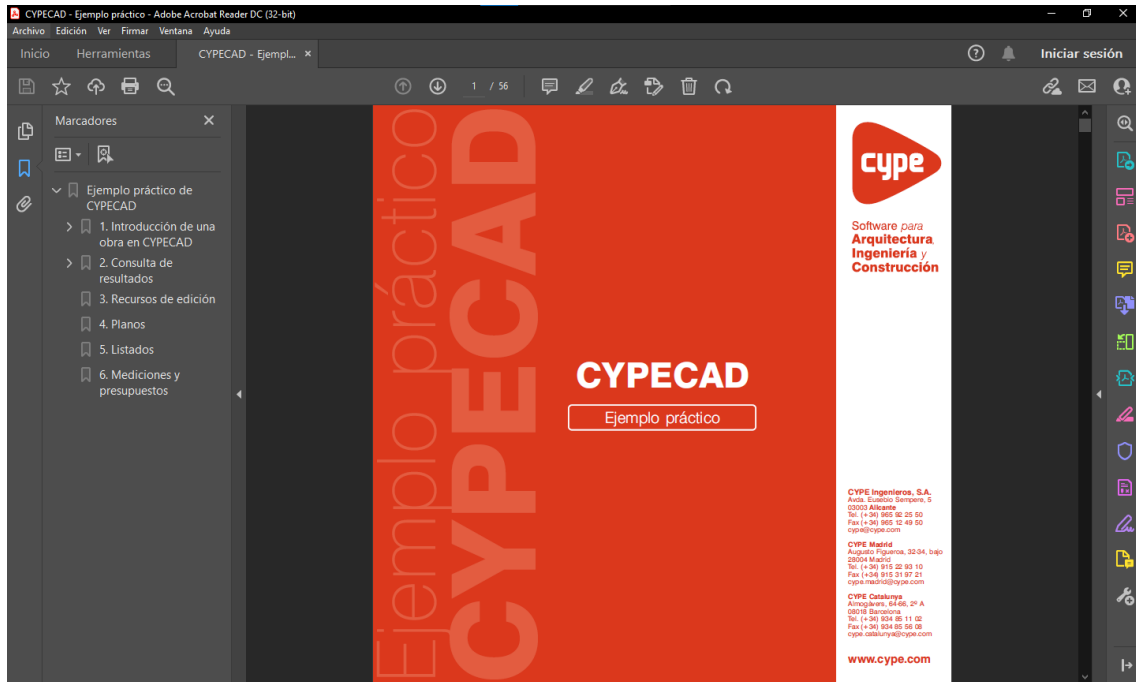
CYPECAD - Ejemplo práctico - Adobe Acrobat Reader DC (32-bit)

Archivo Edición Ver Firmar Ventana Ayuda

Inicio Herramientas CYPECAD - Ejempl... ×

Iniciar sesión

1 / 56

Marcadores

Ejemplo práctico de CYPECAD

1. Introducción de una obra en CYPECAD

2. Consulta de resultados

3. Recursos de edición

4. Planos

5. Listados

6. Mediciones y presupuestos

Ejemplo práctico

CYPECAD

cype

Software para Arquitectura Ingeniería y Construcción

CYPECAD

Ejemplo práctico

CYPE Ingenieros, S.A.
Avda. Eusebio Sempere, 5
03003 Alicante
Tel. (+34) 965 92 25 50
Fax (+34) 965 12 49 50
cype@cype.com

CYPE Madrid
Augusto Figueroa, 32-34, bajo
28004 Madrid
Tel. (+34) 915 22 93 10
Fax (+34) 915 31 97 21
cype.madrid@cype.com

CYPE Catalunya
Almogàvers, 64-66, 2º A
08018 Barcelona
Tel. (+34) 934 85 11 02
Fax (+34) 934 85 56 08
cype.catalunya@cype.com

www.cype.com